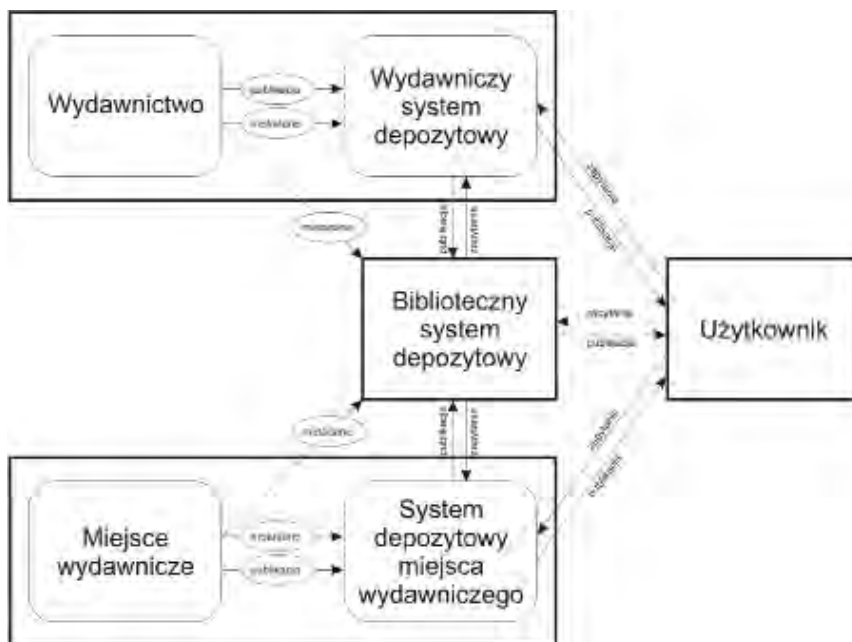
Wydawnictwo

publikacja

metadane

Wydawniczy system depozytowy

metadane

publikacja

metadane

zapytanie

publikacja

Biblioteczny system depozytowy

zapytanie

publikacja

Użytkownik

metadane

publikacja

metadane

zapytanie

publikacja

Miejsce wydawnicze

metadane

publikacja

System depozytowy miejsca wydawniczego